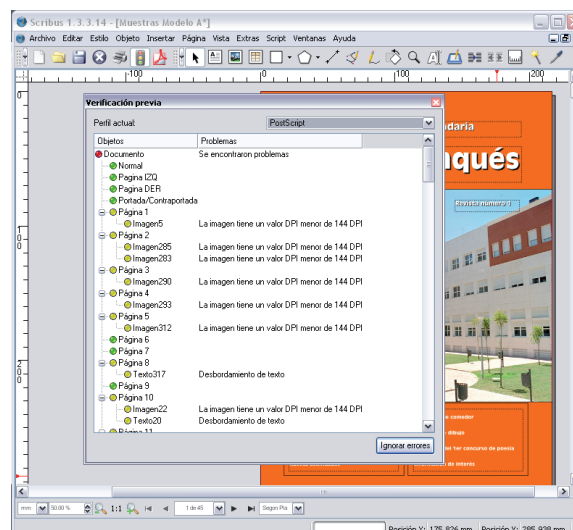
Scribus 1.3.3.14 - [Muestras Modelo A°]

Archivo Editar Estilo Objeto Insertar Página Vista Extras Script Ventanas Ayuda

100 0 100 200

Verificación previa

Perfil actual: PostScript

| Objetos | Problemas |
|---|---|
| Documento | Se encontraron problemas |
| Normal | |
| Pagina IZQ | |
| Pagina DER | |
| Portada/Contraportada | |
| Página 1 | |
| Imagen5 | La imagen tiene un valor DPI menor de 144 DPI |
| Página 2 | |
| Imagen285 | La imagen tiene un valor DPI menor de 144 DPI |
| Imagen283 | La imagen tiene un valor DPI menor de 144 DPI |
| Página 3 | |
| Imagen290 | La imagen tiene un valor DPI menor de 144 DPI |
| Página 4 | |
| Imagen293 | La imagen tiene un valor DPI menor de 144 DPI |
| Página 5 | |
| Imagen312 | La imagen tiene un valor DPI menor de 144 DPI |
| Página 6 | |
| Página 7 | |
| Página 8 | |
| Texto317 | Desbordamiento de texto |
| Página 9 | |
| Página 10 | |
| Imagen22 | La imagen tiene un valor DPI menor de 144 DPI |
| Texto20 | Desbordamiento de texto |
| Página 11 | |

Ignorar errores

ndaria

nqués

Revista número 1

1:1 1 de 45 Según Pla

Posición X: 175.826 mm Posición Y: 285.938 mm